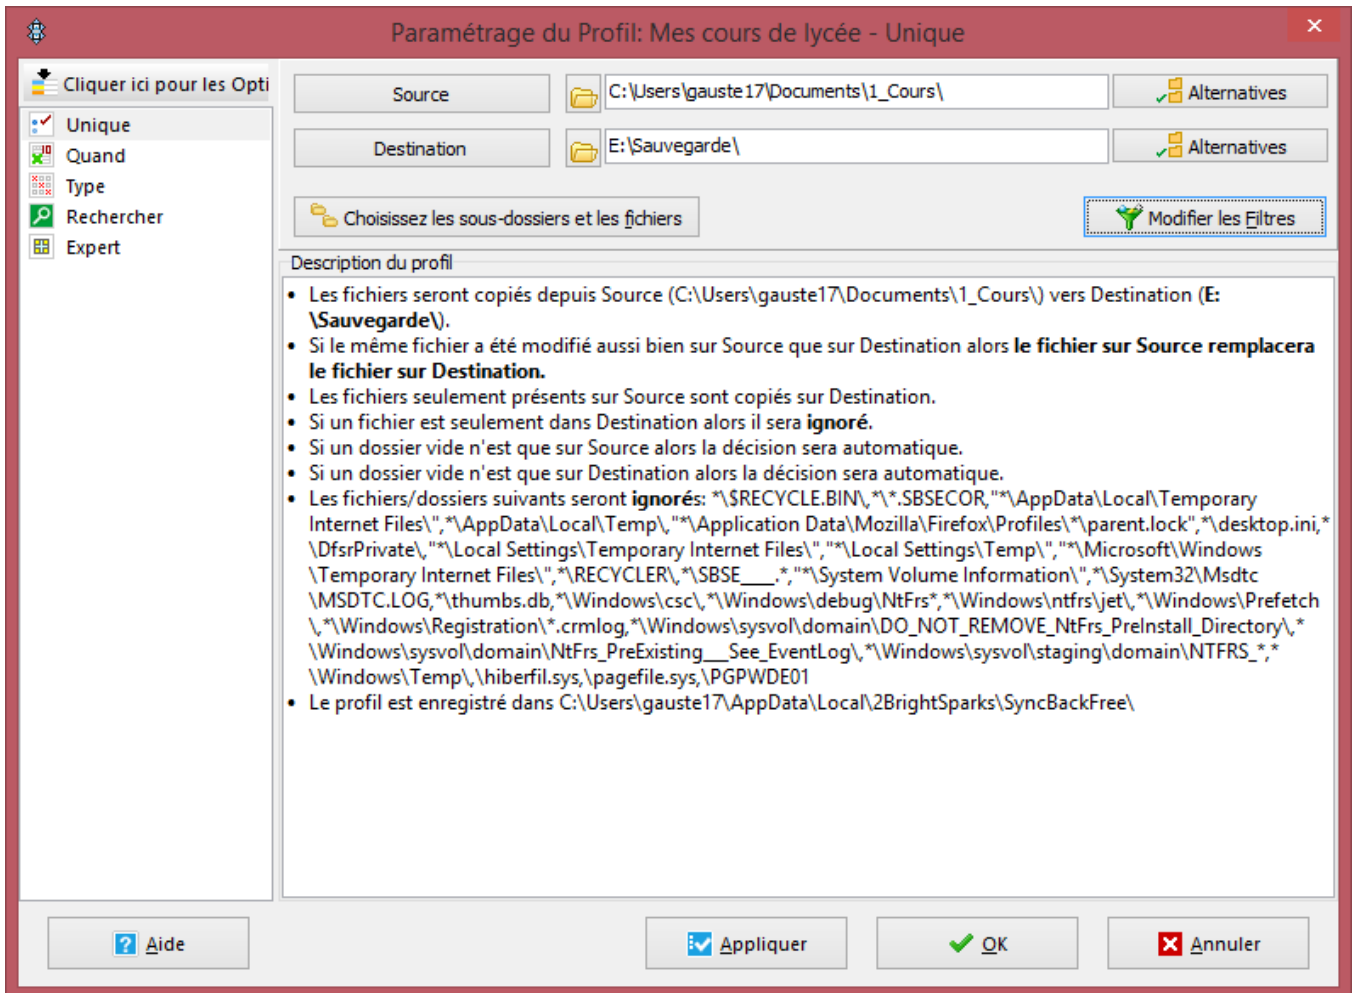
Paramétrage du Profil: Mes cours de lycée - Unique

Cliquer ici pour les Opti

Unique
Quand
Type
Rechercher
Expert

Source
C:\Users\gauste17\Documents\1_Cours\
Alternatives

Destination
E:\Sauvegarde\
Alternatives

Choisissez les sous-dossiers et les fichiers

Modifier les Filtres

Description du profil

- Les fichiers seront copiés depuis Source (C:\Users\gauste17\Documents\1_Cours\) vers Destination (**E:\Sauvegarde\**).
- Si le même fichier a été modifié aussi bien sur Source que sur Destination alors **le fichier sur Source remplacera le fichier sur Destination.**
- Les fichiers seulement présents sur Source sont copiés sur Destination.
- Si un fichier est seulement dans Destination alors il sera **ignoré**.
- Si un dossier vide n'est que sur Source alors la décision sera automatique.
- Si un dossier vide n'est que sur Destination alors la décision sera automatique.
- Les fichiers/dossiers suivants seront **ignorés**: *\$RECYCLE.BIN\,*\*.SBSECOR,"*\AppData\Local\Temporary Internet Files\",*\AppData\Local\Temp\,"*\Application Data\Mozilla\Firefox\Profiles\*\parent.lock",*\desktop.ini,*\DfsrPrivate\,"*\Local Settings\Temporary Internet Files\","*\Local Settings\Temp\","*\Microsoft\Windows\Temporary Internet Files\",*\RECYCLER\,*\SBSE___.*,"*\System Volume Information\",*\System32\Msdtc\MSDTC.LOG,*\thumbs.db,*\Windows\csc\,*\Windows\debug\NtFrs*,*\Windows\ntfrs\jet\,*\Windows\Prefetch\,*\Windows\Registration\*.crmlog,*\Windows\sysvol\domain\DO_NOT_REMOVE_NtFrs_PreInstall_Directory\,*\Windows\sysvol\domain\NtFrs_PreExisting___See_EventLog\,*\Windows\sysvol\staging\domain\NTFRS_*,*\Windows\Temp\,\hiberfil.sys,\pagefile.sys,\PGPWDE01
- Le profil est enregistré dans C:\Users\gauste17\AppData\Local\2BrightSparks\SyncBackFree\

Aide
Appliquer
OK
Annuler